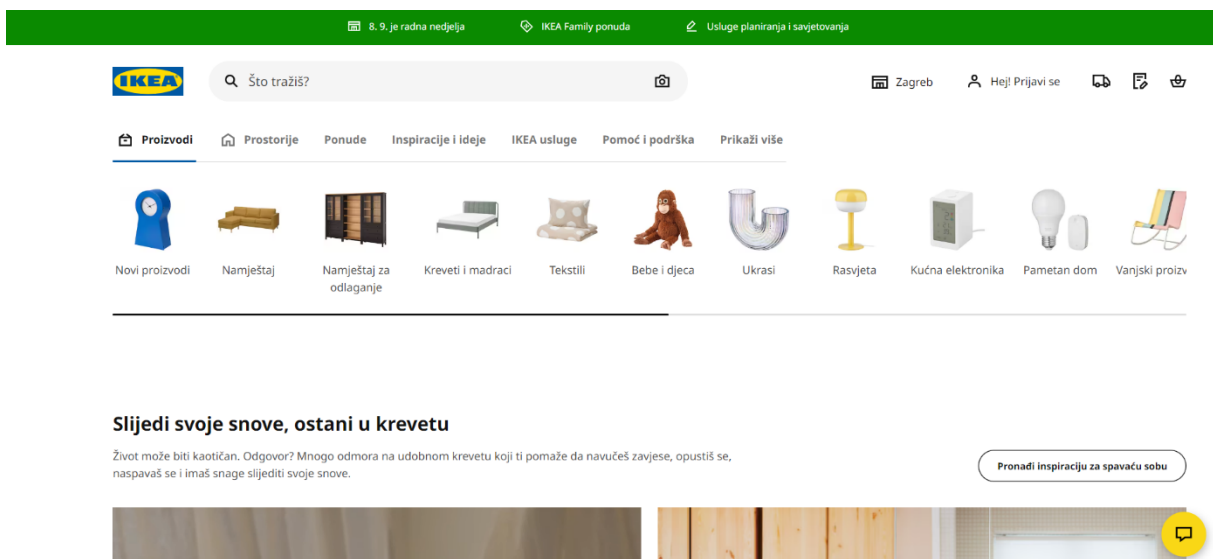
8. 9. je radna nedjelja
IKEA Family ponuda
Usluge planiranja i savjetovanja

IKEA

Što tražiš?

Zagreb
Hej! Prijavi se

Proizvodi
Prostorije
Ponude
Inspiracije i ideje
IKEA usluge
Pomoć i podrška
Prikaži više

Novi proizvodi
Namještaj
Namještaj za odlaganje
Kreveti i madraci
Tekstili
Bebe i djeca
Ukrasi
Rasvjeta
Kućna elektronika
Pametan dom
Vanjski proizv

Slijedi svoje snove, ostani u krevetu

Život može biti kaotičan. Odgovor? Mnogo odmora na udobnom krevetu koji ti pomaže da navučeš zavjese, opustiš se, naspavaš se i imaš snage slijediti svoje snove.

Pronađi inspiraciju za spavaću sobu